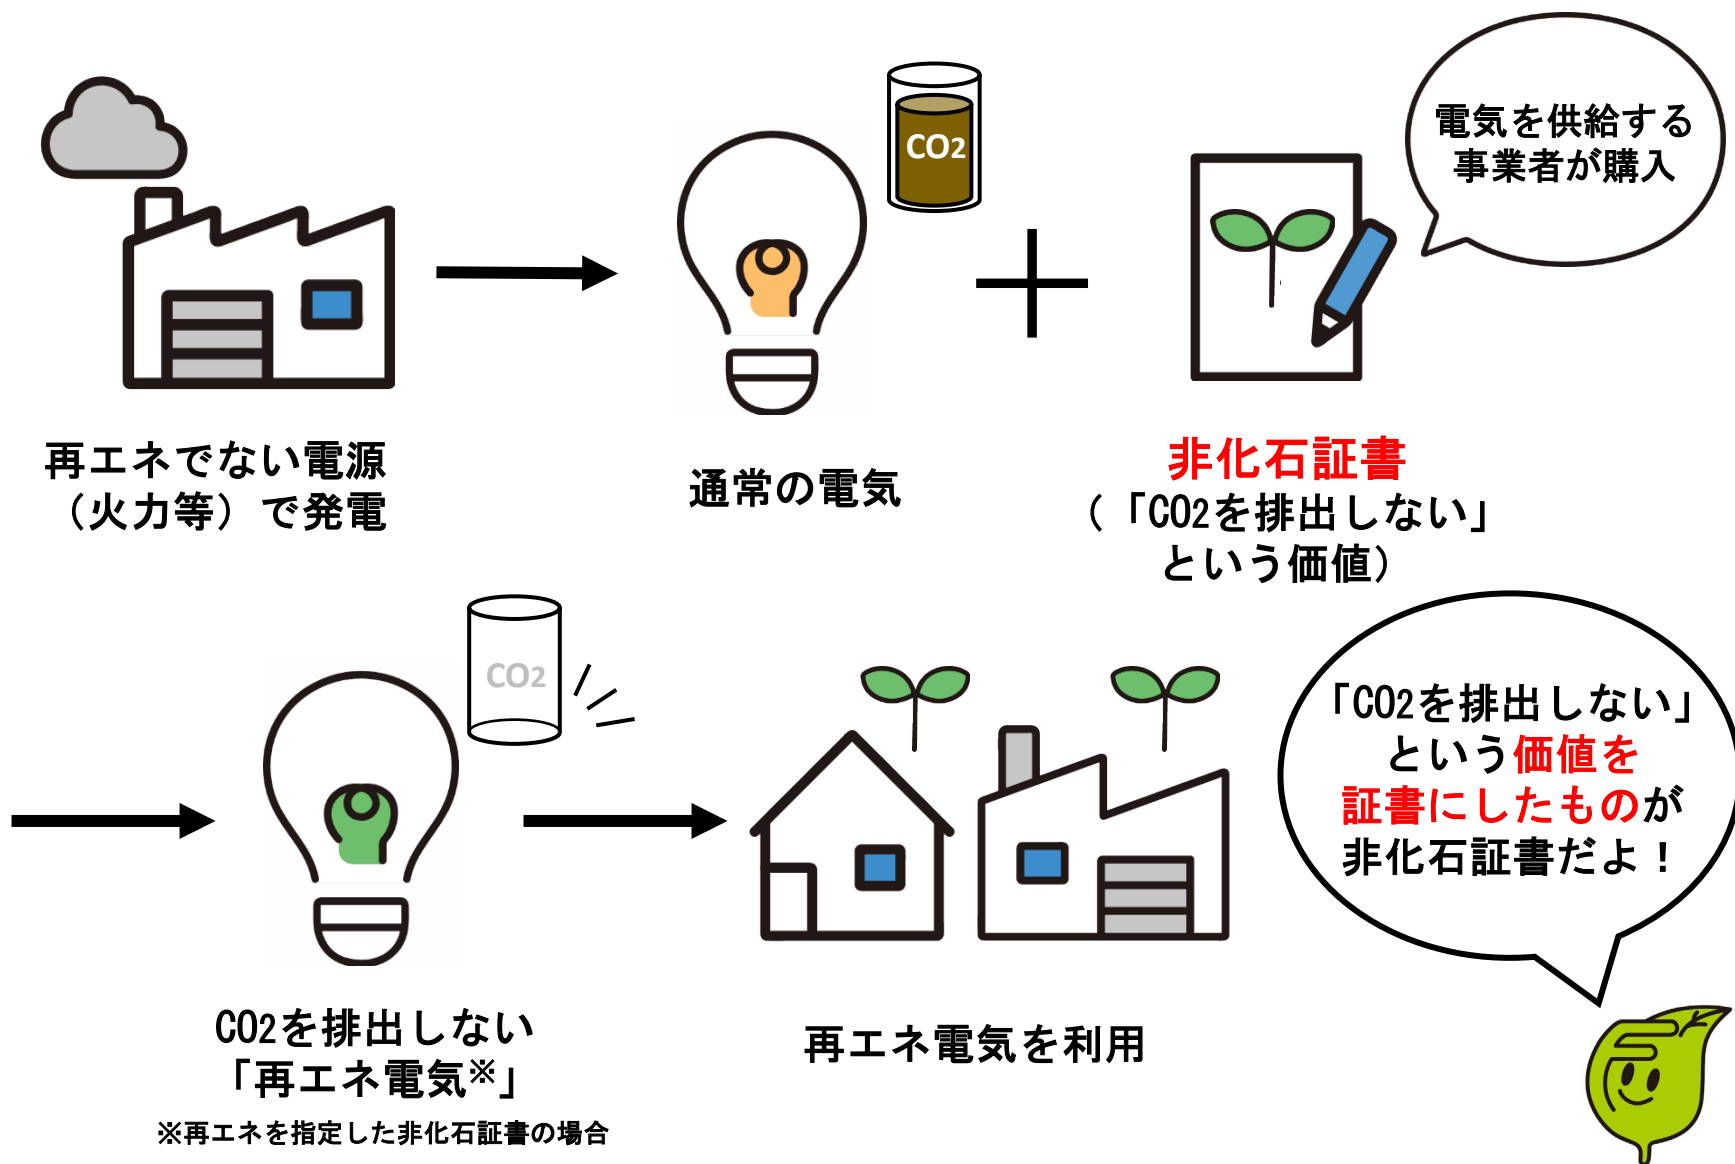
$CO_2$

電気を供給する事業者が購入

再エネでない電源（火力等）で発電

通常の電気

非化石証書（「$CO_2$を排出しない」という価値）

$CO_2$

$CO_2$を排出しない「再エネ電気※」

※再エネを指定した非化石証書の場合

再エネ電気を利用

「$CO_2$を排出しない」という価値を証書にしたものが非化石証書だよ！